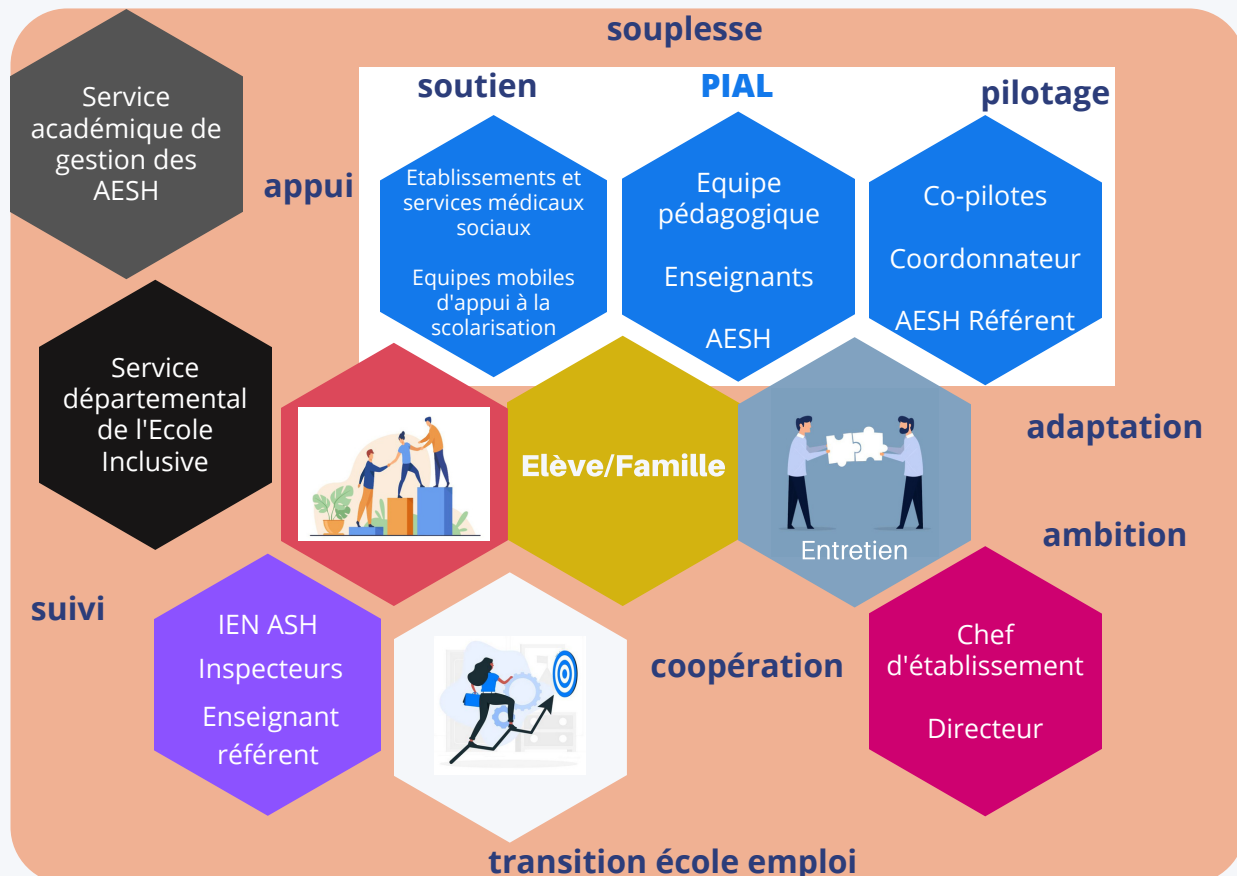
souplesse

Service académique de gestion des AESH

appui

soutien

PIAL

pilotage

Etablissements et services médicaux sociaux

Equipes mobiles d'appui à la scolarisation

Equipe pédagogique

Enseignants

AESH

Co-pilotes

Coordonnateur

AESH Référent

Service départemental de l'Ecole Inclusive

Elève/Famille

Entretien

adaptation

ambition

suivi

IEN ASH

Inspecteurs

Enseignant référent

coopération

Chef d'établissement

Directeur

transition école emploi